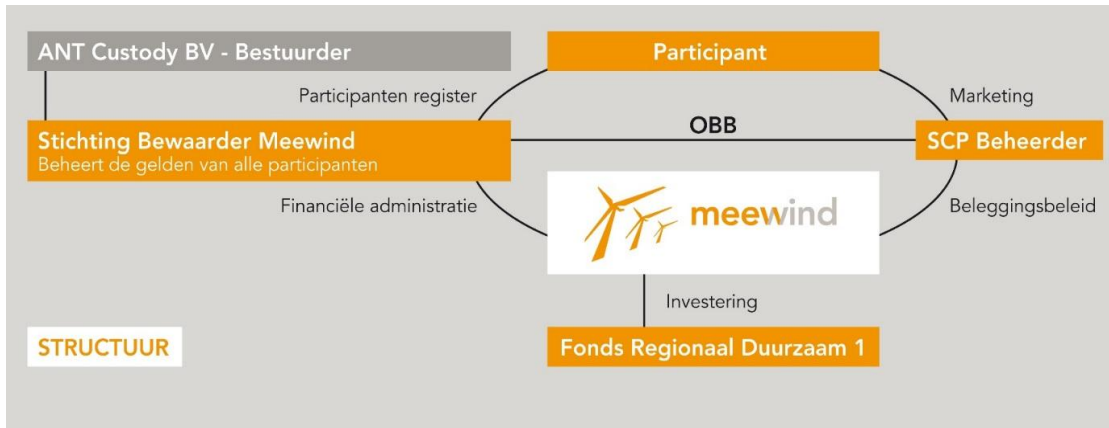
ANT Custody BV - Bestuurder

Participant

Participanten register

Marketing

Stichting Bewaarder Meewind
Beheert de gelden van alle participanten

OBB

SCP Beheerder

Financiële administratie

meewind

Beleggingsbeleid

Investering

STRUCTUUR

Fonds Regionaal Duurzaam 1